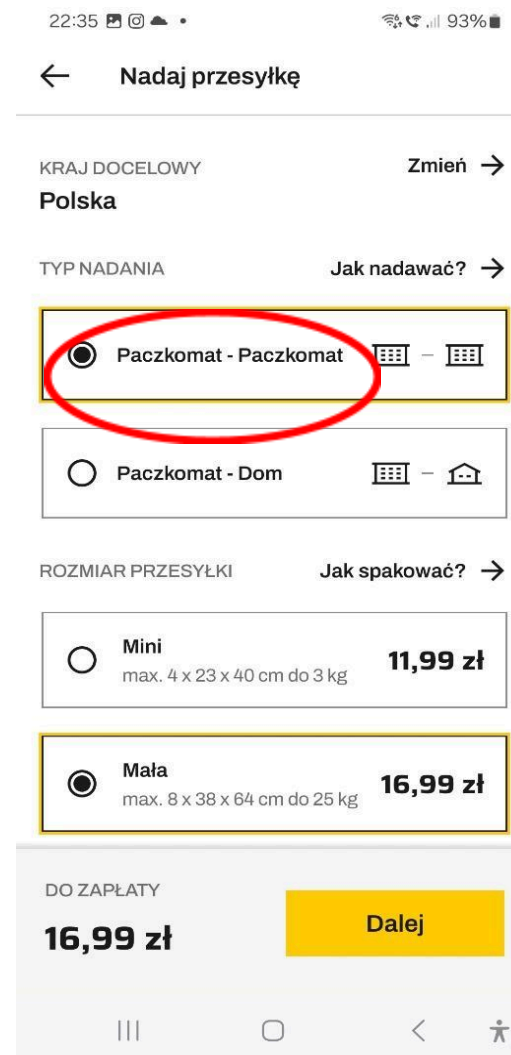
22:35 93%

Nadaj przesyłkę

KRAJ DOCELOWY
Zmień
Polska

TYP NADANIA
Jak nadawać?

Paczkomat - Paczkomat

Paczkomat - Dom

ROZMIAR PRZESYŁKI
Jak spakować?

Mini
max. 4 x 23 x 40 cm do 3 kg
11,99 zł

Mała
max. 8 x 38 x 64 cm do 25 kg
16,99 zł

DO ZAPŁATY
16,99 zł
Dalej